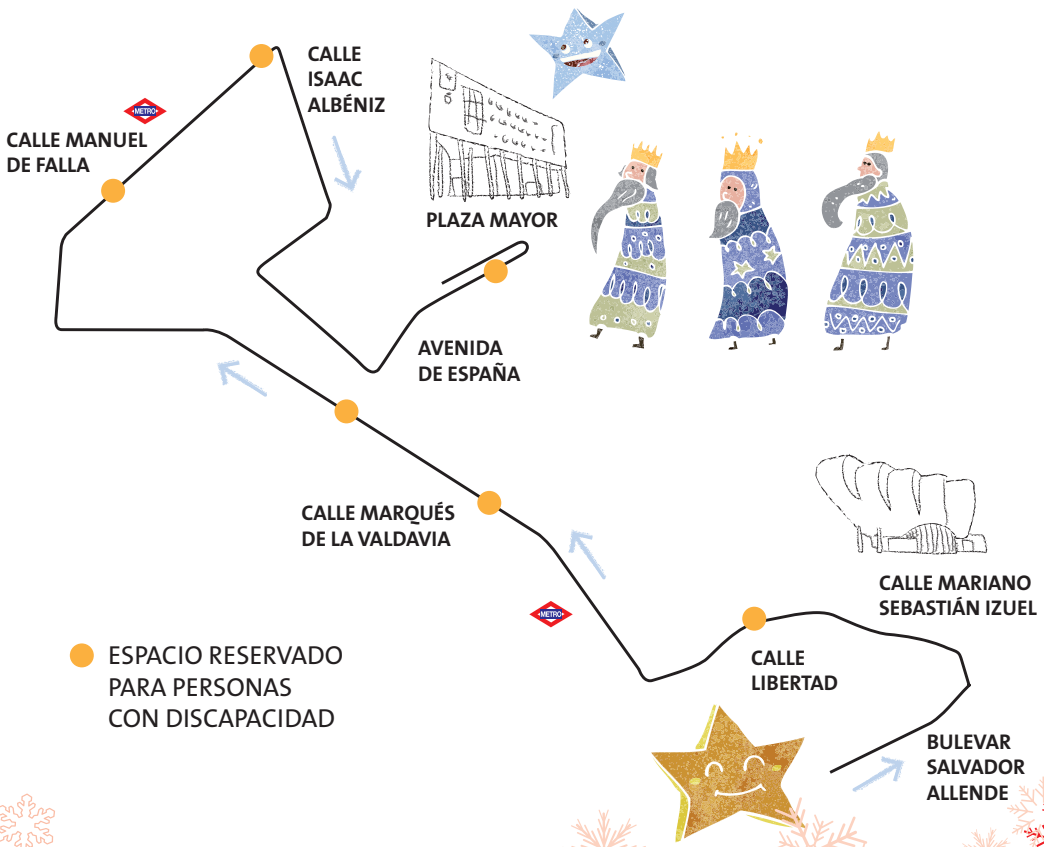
CALLE ISAAC ALBÉNIZ

METRO

CALLE MANUEL DE FALLA

PLAZA MAYOR

AVENIDA DE ESPAÑA

CALLE MARQUÉS DE LA VALDAVIA

METRO

CALLE MARIANO SEBASTIÁN IZUEL

CALLE LIBERTAD

ESPACIO RESERVADO PARA PERSONAS CON DISCAPACIDAD

BULEVAR SALVADOR ALLENDE